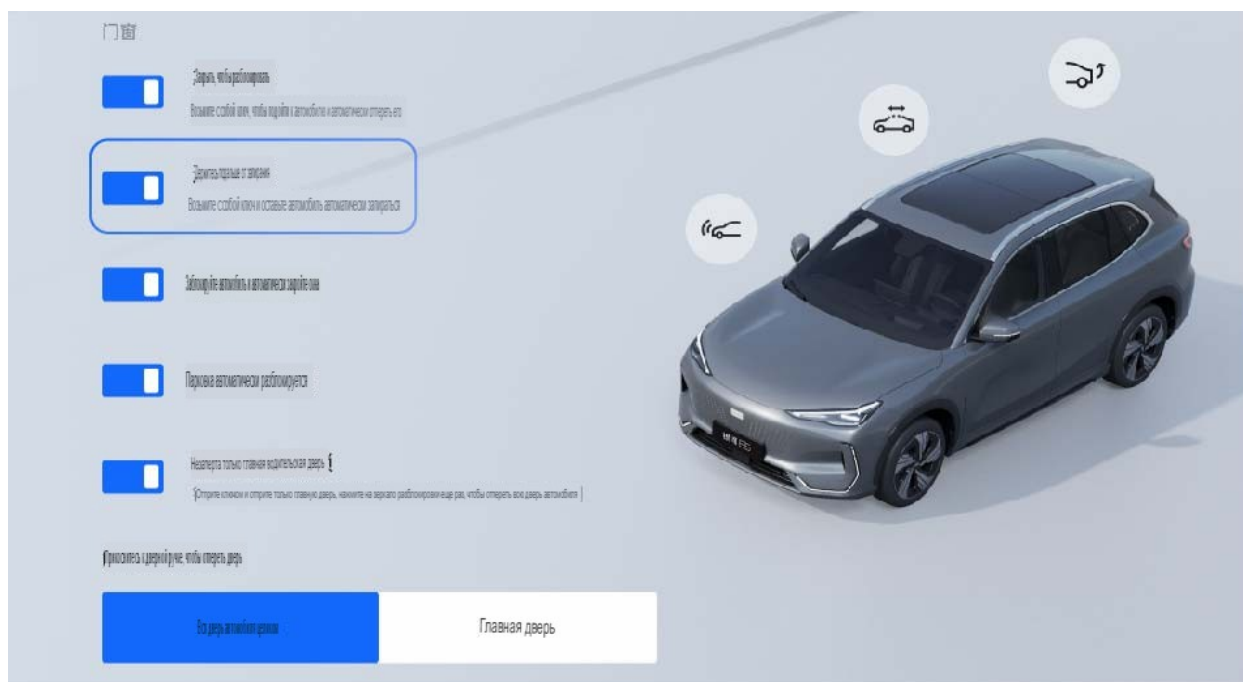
门窗

Закрыть, чтобы разблокировать

Возьмите с собой ключ, чтобы подойти к автомобилю и автоматически отпереть его

Держать подальше от закрытия

Возьмите с собой ключ и оставьте автомобиль автоматически запираться

Заблокируйте автомобиль и автоматически закройте окна

Парковка автоматически разблокируется

Незаперта только главная водительская дверь

Отприте ключом и отприте только главную дверь, нажмите на зеркало разблокировки еще раз, чтобы отпереть все двери автомобиля

Прикоснитесь к дверной ручке, чтобы отпереть дверь

Все двери автомобиля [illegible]

Главная дверь